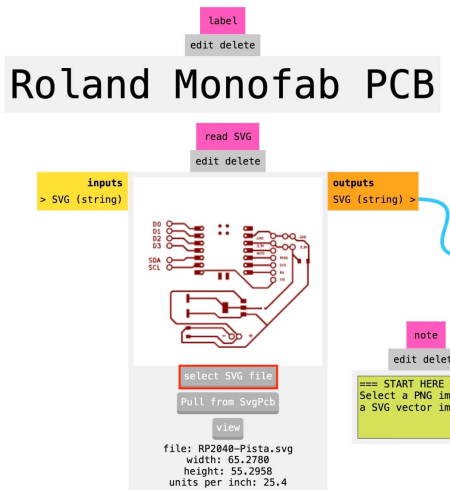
label
edit delete
Roland Monofab PCB

read SVG
edit delete
inputs
> SVG (string)
outputs
SVG (string) >

D0
D1
D2
D3
SDA
SCL

select SVG file
Pull from SvgPcb
view
file: RP2040-Pista.svg
width: 65.2780
height: 55.2958
units per inch: 25.4

note
edit delet
=== START HERE
Select a PNG im
a SVG vector im